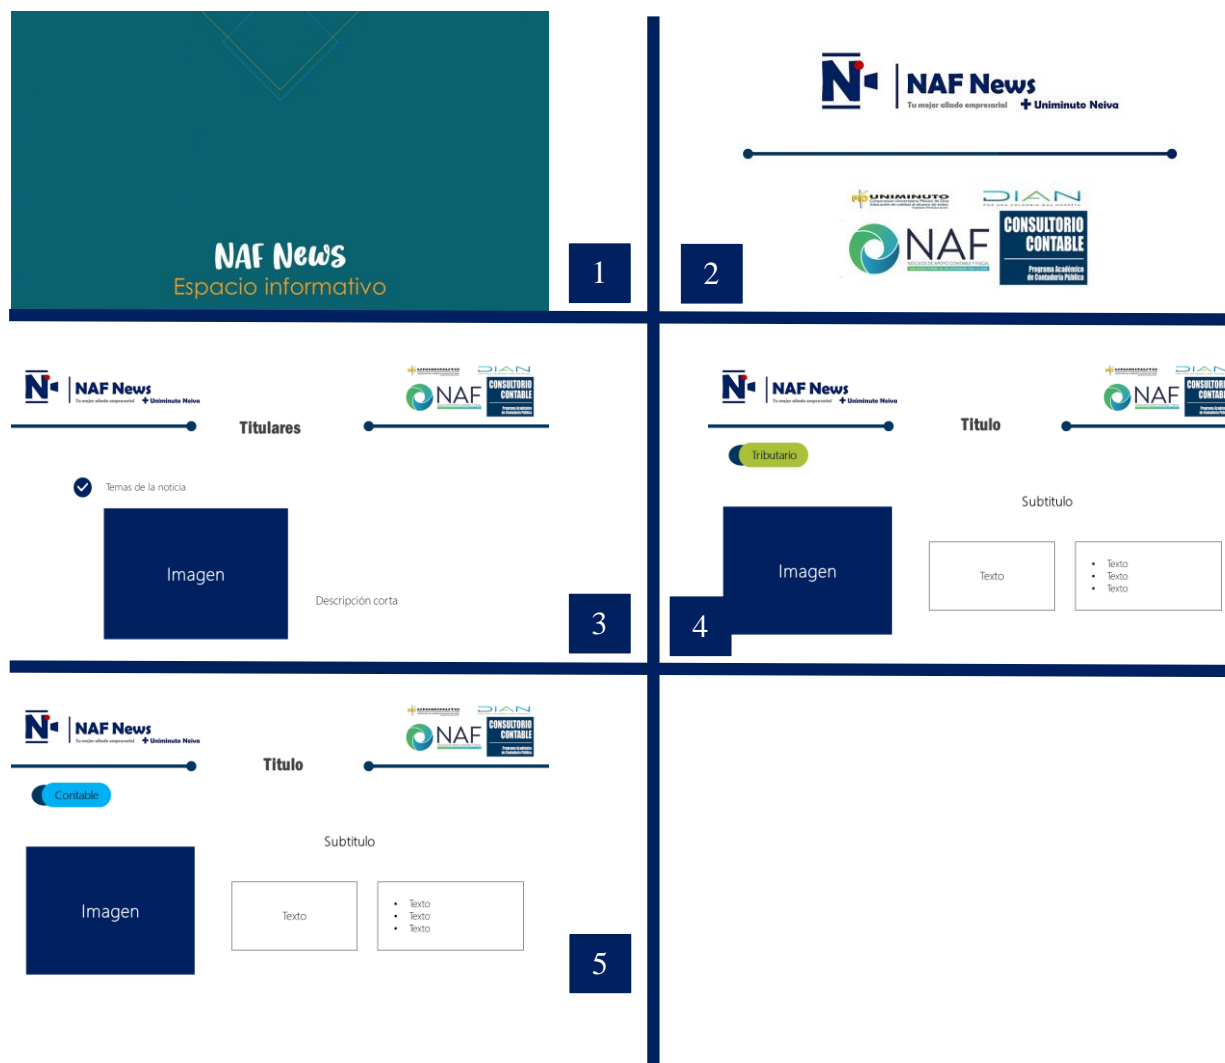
NAF News
Espacio informativo

1

NAF News
Tu mejor aliado empresarial
Uniminuto Neiva

UNIMINUTO
DIAN
NAF
CONSULTORIO CONTABLE
Programa Académico de Contaduría Pública

2

NAF News
Tu mejor aliado empresarial
Uniminuto Neiva
Titulares
NAF
CONSULTORIO CONTABLE

Temas de la noticia

Imagen

Descripción corta

3

NAF News
Tu mejor aliado empresarial
Uniminuto Neiva
Titulo
NAF
CONSULTORIO CONTABLE

Tributario

Subtitulo

Imagen

Texto

- Texto
- Texto
- Texto

4

NAF News
Tu mejor aliado empresarial
Uniminuto Neiva
Titulo
NAF
CONSULTORIO CONTABLE

Contable

Subtitulo

Imagen

Texto

- Texto
- Texto
- Texto

5